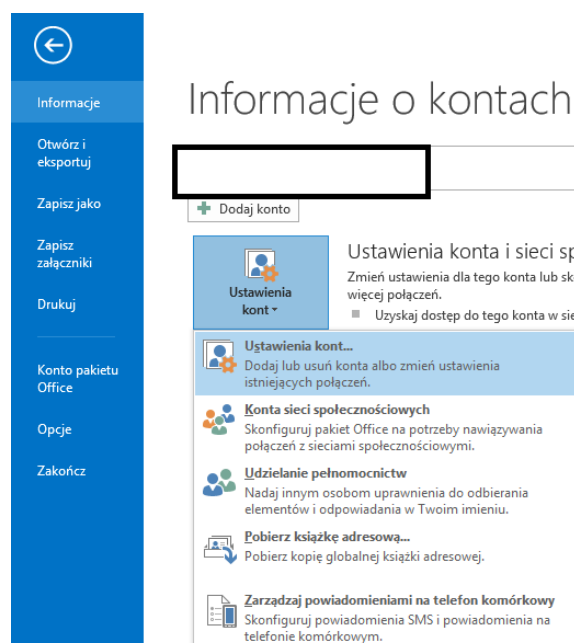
Informacje

Otwórz i eksportuj

Zapisz jako

Zapisz załączniki

Drukuj

Konto pakietu Office

Opcje

Zakończ

Informacje o kontach

Dodaj konto

Ustawienia kont

Ustawienia konta i sieci sp

Zmień ustawienia dla tego konta lub sk więcej połączeń.

Uzyskaj dostęp do tego konta w sie

Ustawienia kont...
Dodaj lub usuń konta albo zmień ustawienia istniejących połączeń.

Konta sieci społecznościowych
Skonfiguruj pakiet Office na potrzeby nawiązywania połączeń z sieciami społecznościowymi.

Udzielanie pełnomocnictw
Nadaj innym osobom uprawnienia do odbierania elementów i odpowiadania w Twoim imieniu.

Pobierz książkę adresową...
Pobierz kopię globalnej książki adresowej.

Zarządzaj powiadomieniami na telefon komórkowy
Skonfiguruj powiadomienia SMS i powiadomienia na telefonie komórkowym.